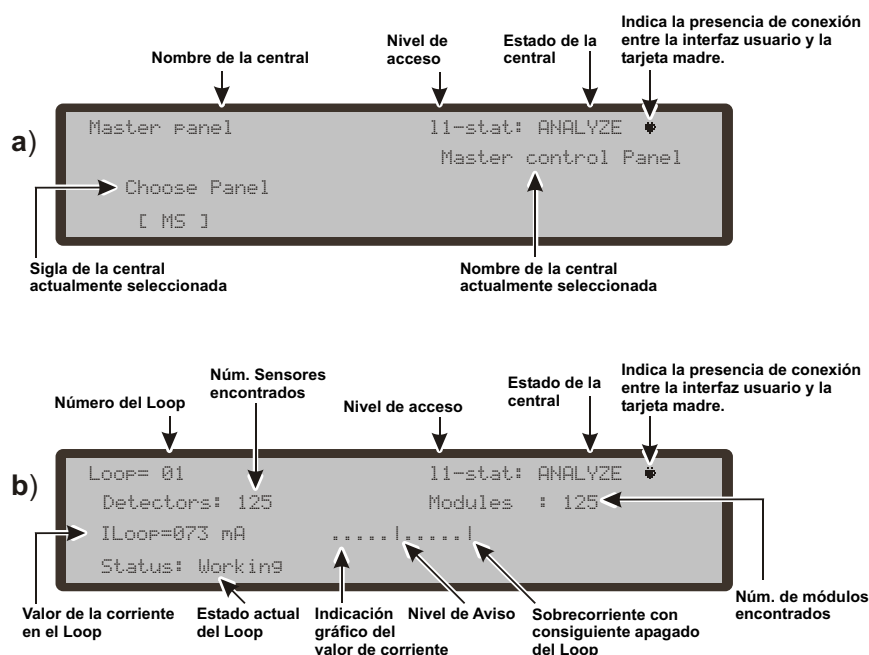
Indica la presencia de conexión entre la interfaz usuario y la tarjeta madre.

Nombre de la central

Nivel de acceso

Estado de la central

a)

Master panel

l1-stat: ANALYZE

Master control Panel

Choose Panel

[ MS ]

Sigla de la central actualmente seleccionada

Nombre de la central actualmente seleccionada

Núm. Sensores encontrados

Indica la presencia de conexión entre la interfaz usuario y la tarjeta madre.

Estado de la central

Número del Loop

Nivel de acceso

b)

Loop= 01

l1-stat: ANALYZE

Detectors: 125

Modules : 125

ILoop=073 mA

.....|.....|

Status: Working

Valor de la corriente en el Loop

Estado actual del Loop

Indicación gráfico del valor de corriente

Nivel de Aviso

Sobrecorriente con consiguiente apagado del Loop

Núm. de módulos encontrados